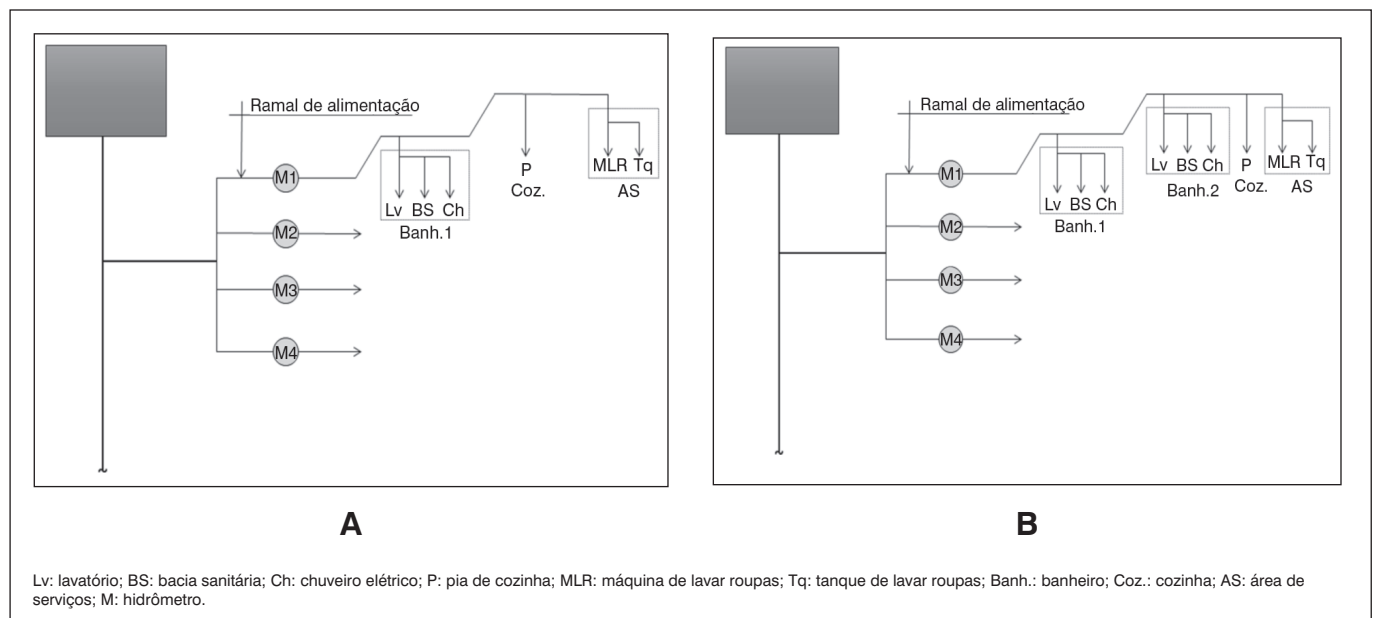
Ramal de alimentação

M1
M2
M3
M4

Lv BS Ch
Banh.1

P
Coz.

MLR Tq
AS

A

Ramal de alimentação

M1
M2
M3
M4

Lv BS Ch
Banh.1

Lv BS Ch
Banh.2

P
Coz.

MLR Tq
AS

B

Lv: lavatório; BS: bacia sanitária; Ch: chuveiro elétrico; P: pia de cozinha; MLR: máquina de lavar roupas; Tq: tanque de lavar roupas; Banh.: banheiro; Coz.: cozinha; AS: área de serviços; M: hidrômetro.